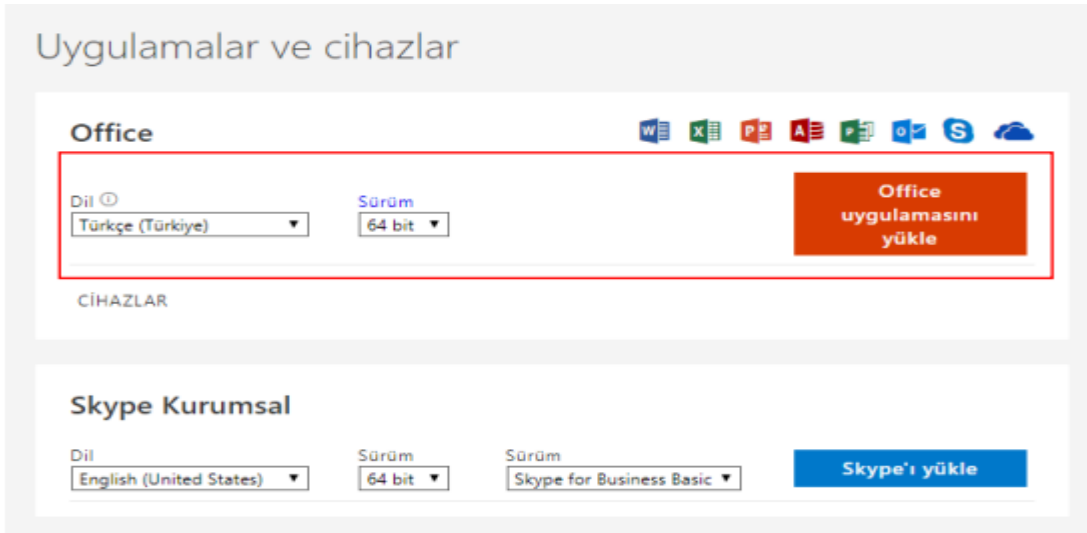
Uygulamalar ve cihazlar

Office

Dil ⓘ
Türkçe (Türkiye) ▼

Sürüm
64 bit ▼

Office uygulamasını yükle

CİHAZLAR

Skype Kurumsal

Dil
English (United States) ▼

Sürüm
64 bit ▼

Sürüm
Skype for Business Basic ▼

Skype'ı yükle